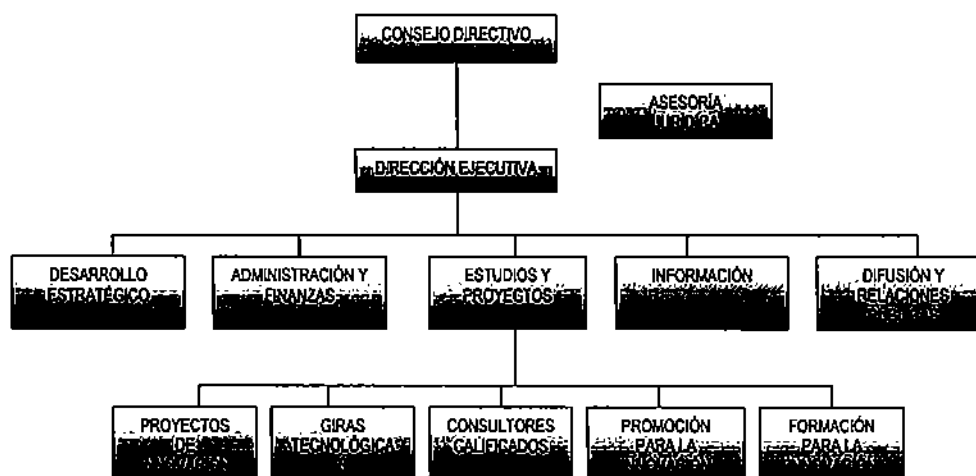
CONSEJO DIRECTIVO

ASESORÍA JURÍDICA

DIRECCIÓN EJECUTIVA

DESARROLLO ESTRATÉGICO

ADMINISTRACIÓN Y FINANZAS

ESTUDIOS Y PROYECTOS

INFORMACIÓN

DIFUSIÓN Y RELACIONES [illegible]

PROYECTOS DE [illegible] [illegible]

GIRAS TECNOLÓGICAS

CONSULTORES CALIFICADOS

PROMOCIÓN PARA LA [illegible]

FORMACIÓN PARA LA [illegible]